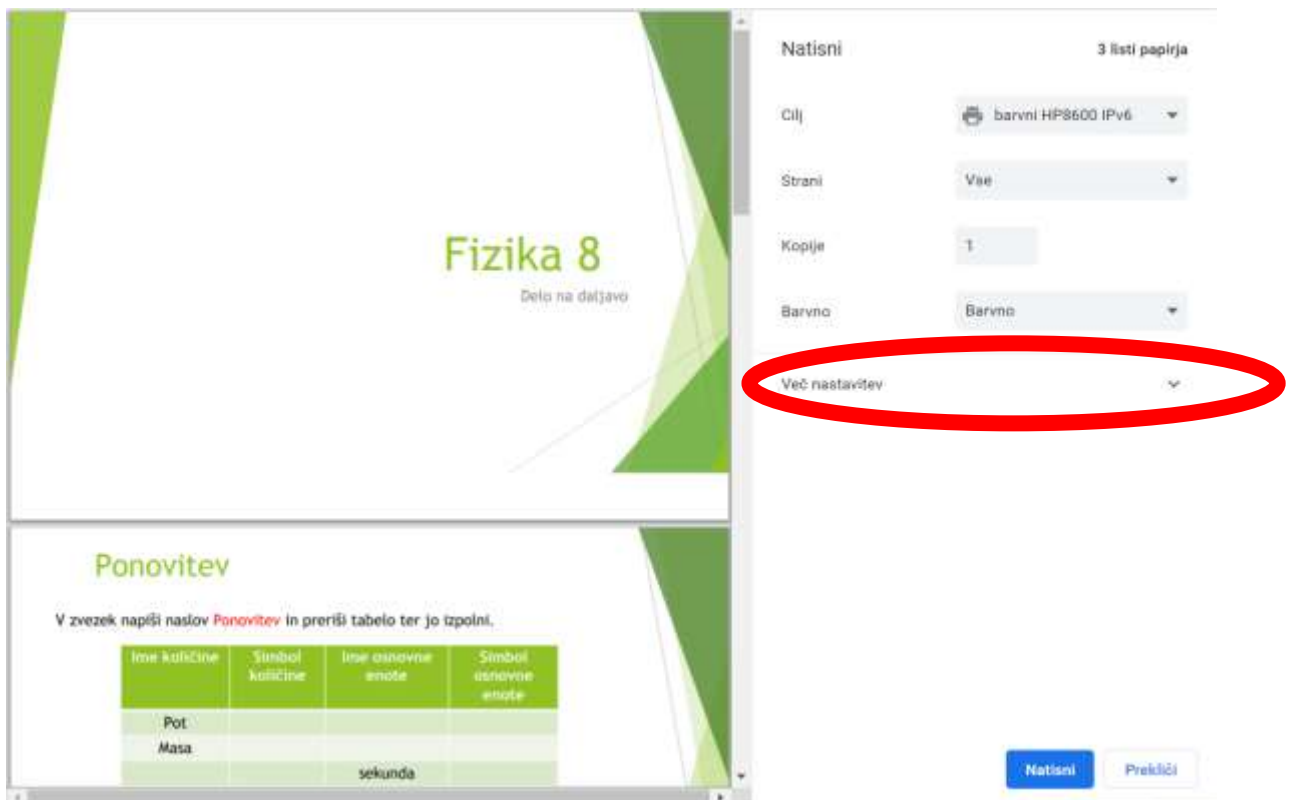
Fizika 8

Delo na daljavo

Ponovitev

V zvezek napiši naslov Ponovitev in preriši tabelo ter jo izpolni.

| Ime količine | Simbol količine | Ime osnovne enote | Simbol osnovne enote |
|---|---|---|---|
| Pot | | | |
| Masa | | | |
| | | sekunda | |

Natisni

3 listi papirja

Cilj

barvni HP8600 IPv6

Strani

Vse

Kopije

1

Barvno

Barvno

Več nastavitev

Natisni

Prekliči